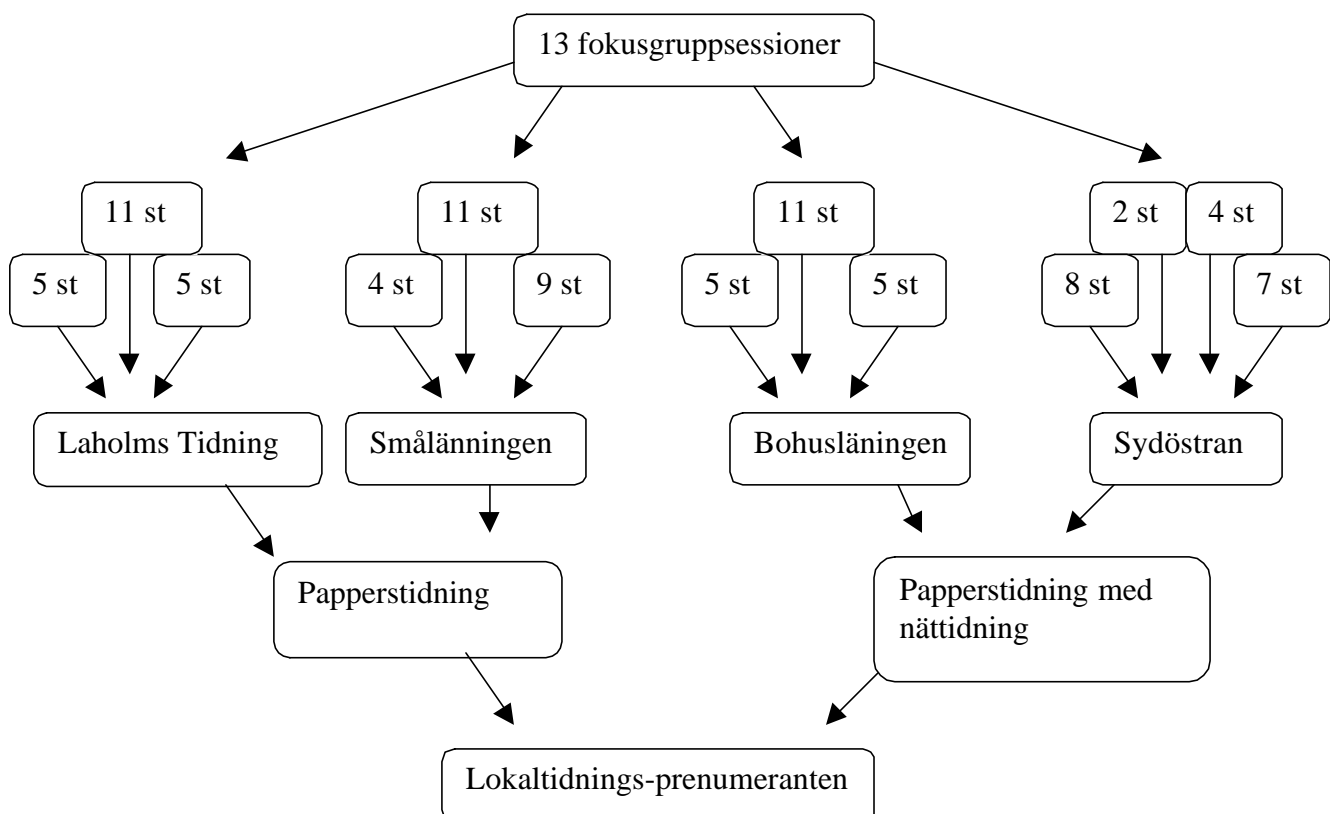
13 fokusgruppsessioner

11 st

5 st

5 st

11 st

4 st

9 st

11 st

5 st

5 st

2 st

4 st

8 st

7 st

Laholms Tidning

Smålänningen

Bohusläningen

Sydöstran

Papperstidning

Papperstidning med nättidning

Lokaltidnings-prenumeranten